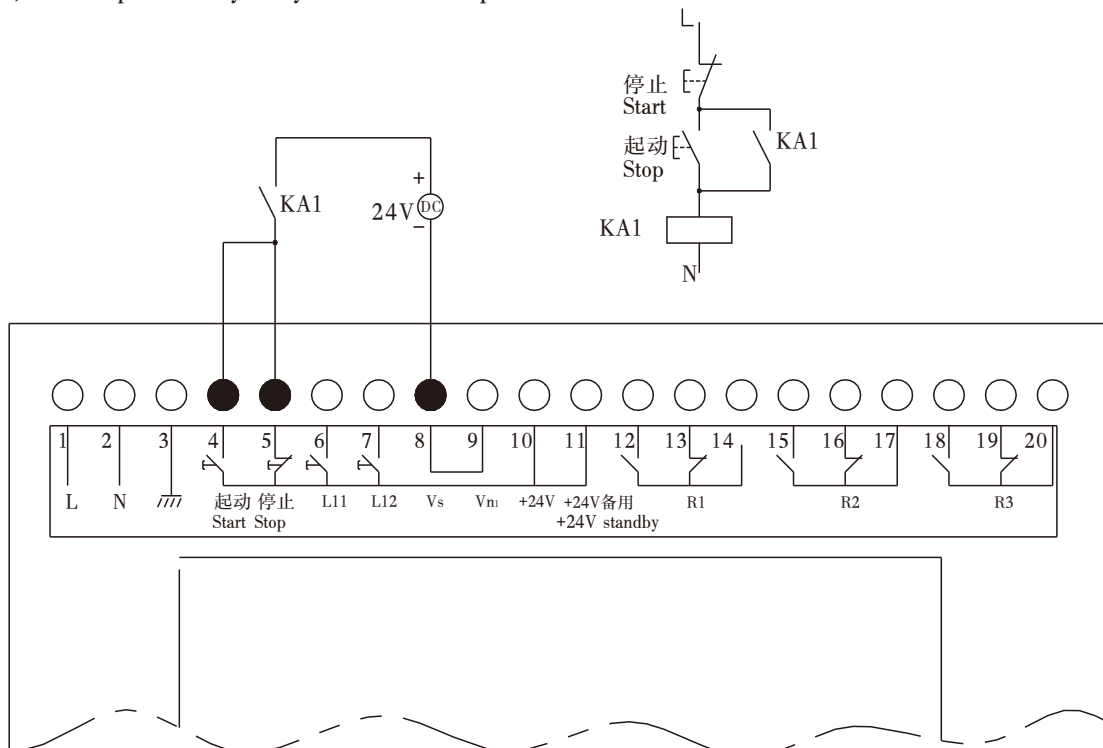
L

停止
Start

起动
Stop

KA1

KA1

N

KA1

+
24V DC
−

| 1 | 2 | 3 | 4 | 5 | 6 | 7 | 8 | 9 | 10 | 11 | 12 | 13 | 14 | 15 | 16 | 17 | 18 | 19 | 20 |
|---|---|---|---|---|---|---|---|---|---|---|---|---|---|---|---|---|---|---|---|

L N 起动 Start 停止 Stop L11 L12 Vs Vn1 +24V +24V备用 +24V standby R1 R2 R3